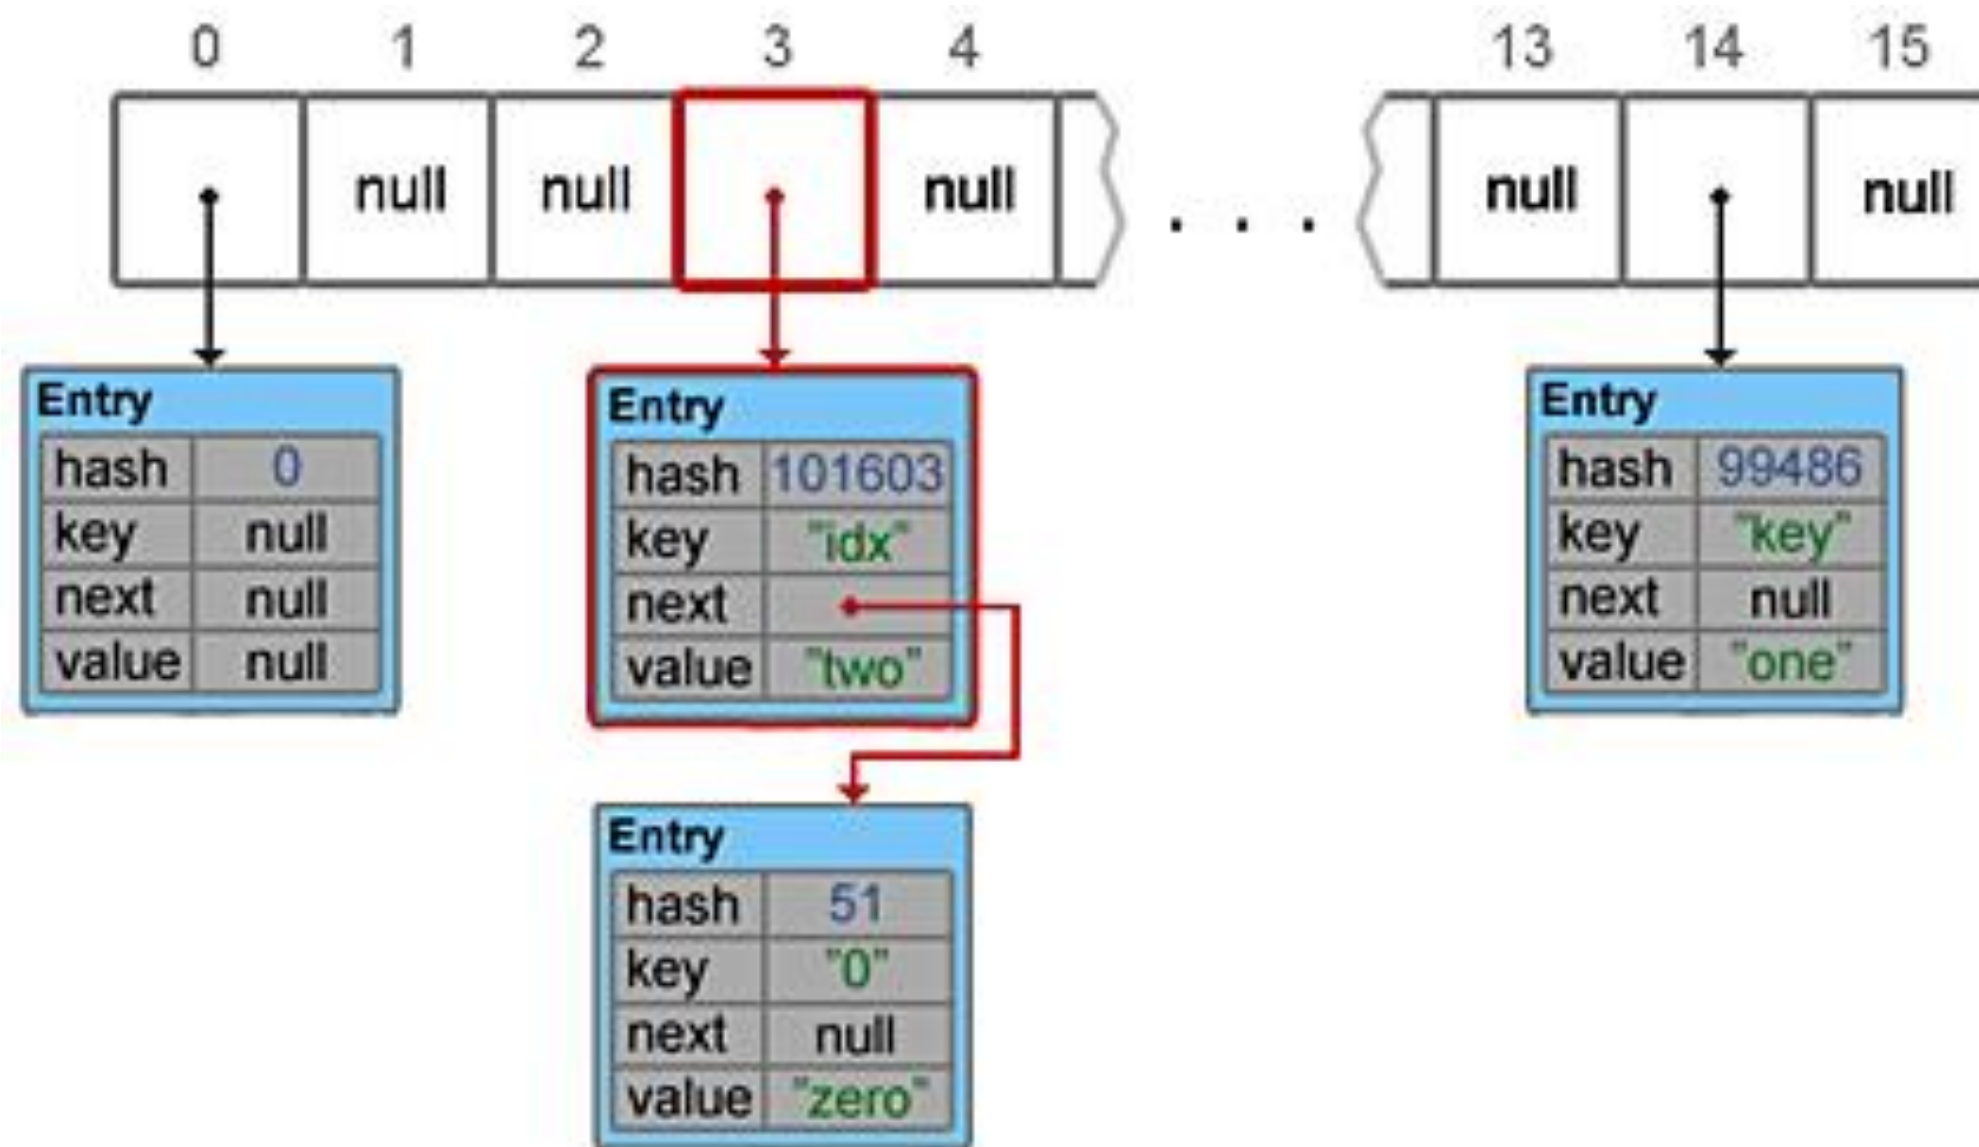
| 0 | 1 | 2 | 3 | 4 | | 13 | 14 | 15 |
|---|---|---|---|---|---|---|---|---|
| | null | null | | null | . . . | null | | null |

Entry
| hash | 0 |
|---|---|
| key | null |
| next | null |
| value | null |

Entry
| hash | 101603 |
|---|---|
| key | "idx" |
| next | |
| value | "two" |

Entry
| hash | 51 |
|---|---|
| key | "0" |
| next | null |
| value | "zero" |

Entry
| hash | 99486 |
|---|---|
| key | "key" |
| next | null |
| value | "one" |